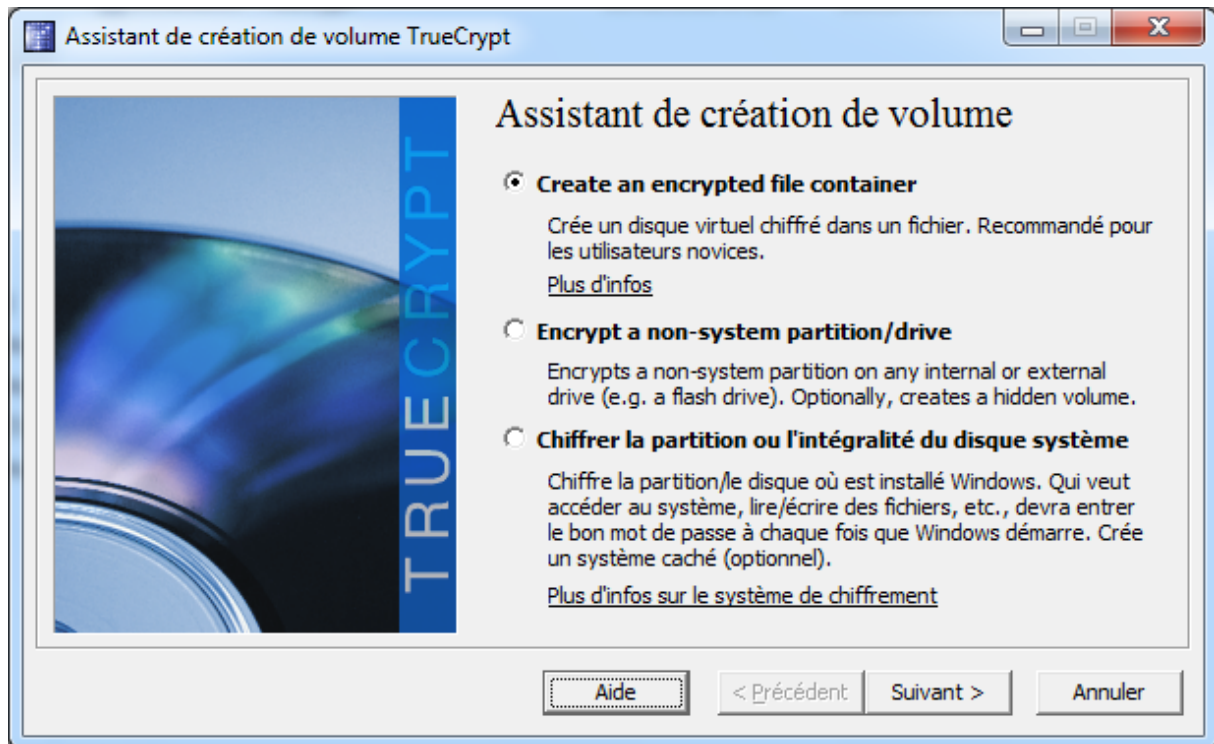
Assistant de création de volume TrueCrypt

TRUECRYPT

Assistant de création de volume

Create an encrypted file container

Crée un disque virtuel chiffré dans un fichier. Recommandé pour les utilisateurs novices.

Plus d'infos

Encrypt a non-system partition/drive

Encrypts a non-system partition on any internal or external drive (e.g. a flash drive). Optionally, creates a hidden volume.

Chiffrer la partition ou l'intégralité du disque système

Chiffre la partition/le disque où est installé Windows. Qui veut accéder au système, lire/écrire des fichiers, etc., devra entrer le bon mot de passe à chaque fois que Windows démarre. Crée un système caché (optionnel).

Plus d'infos sur le système de chiffrement

Aide | < Précédent | Suivant > | Annuler